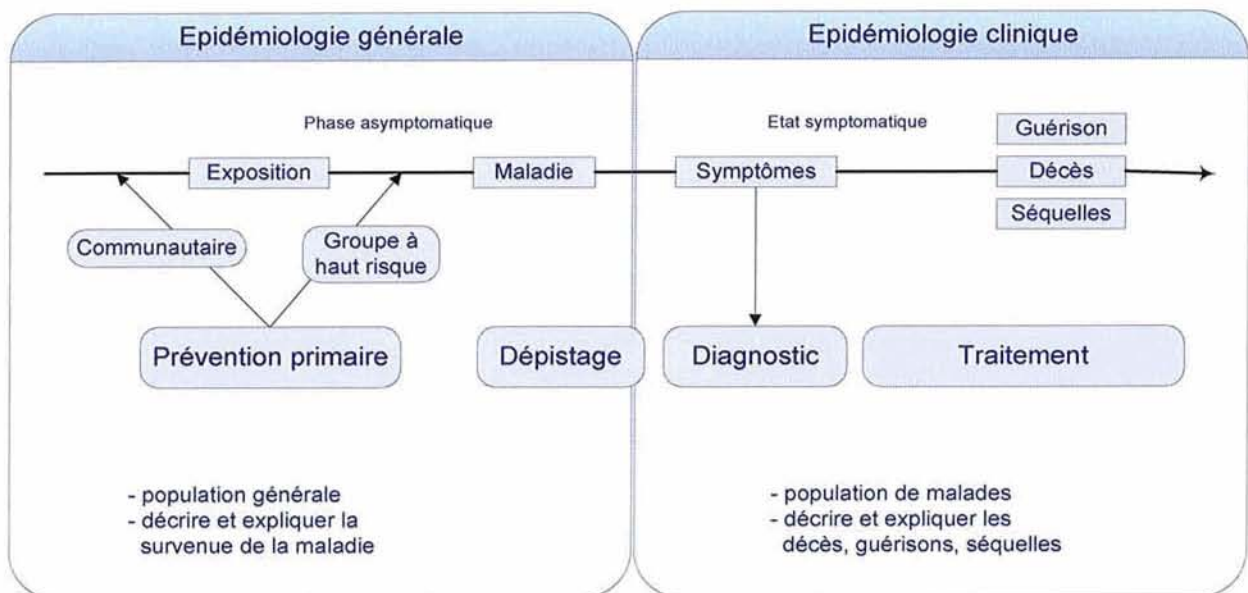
Epidémiologie générale

Epidémiologie clinique

Phase asymptomatique

Etat symptomatique

Exposition

Maladie

Symptômes

Guérison

Décès

Séquelles

Communautaire

Groupe à haut risque

Prévention primaire

Dépistage

Diagnostic

Traitement

- population générale
- décrire et expliquer la survenue de la maladie

- population de malades
- décrire et expliquer les décès, guérisons, séquelles